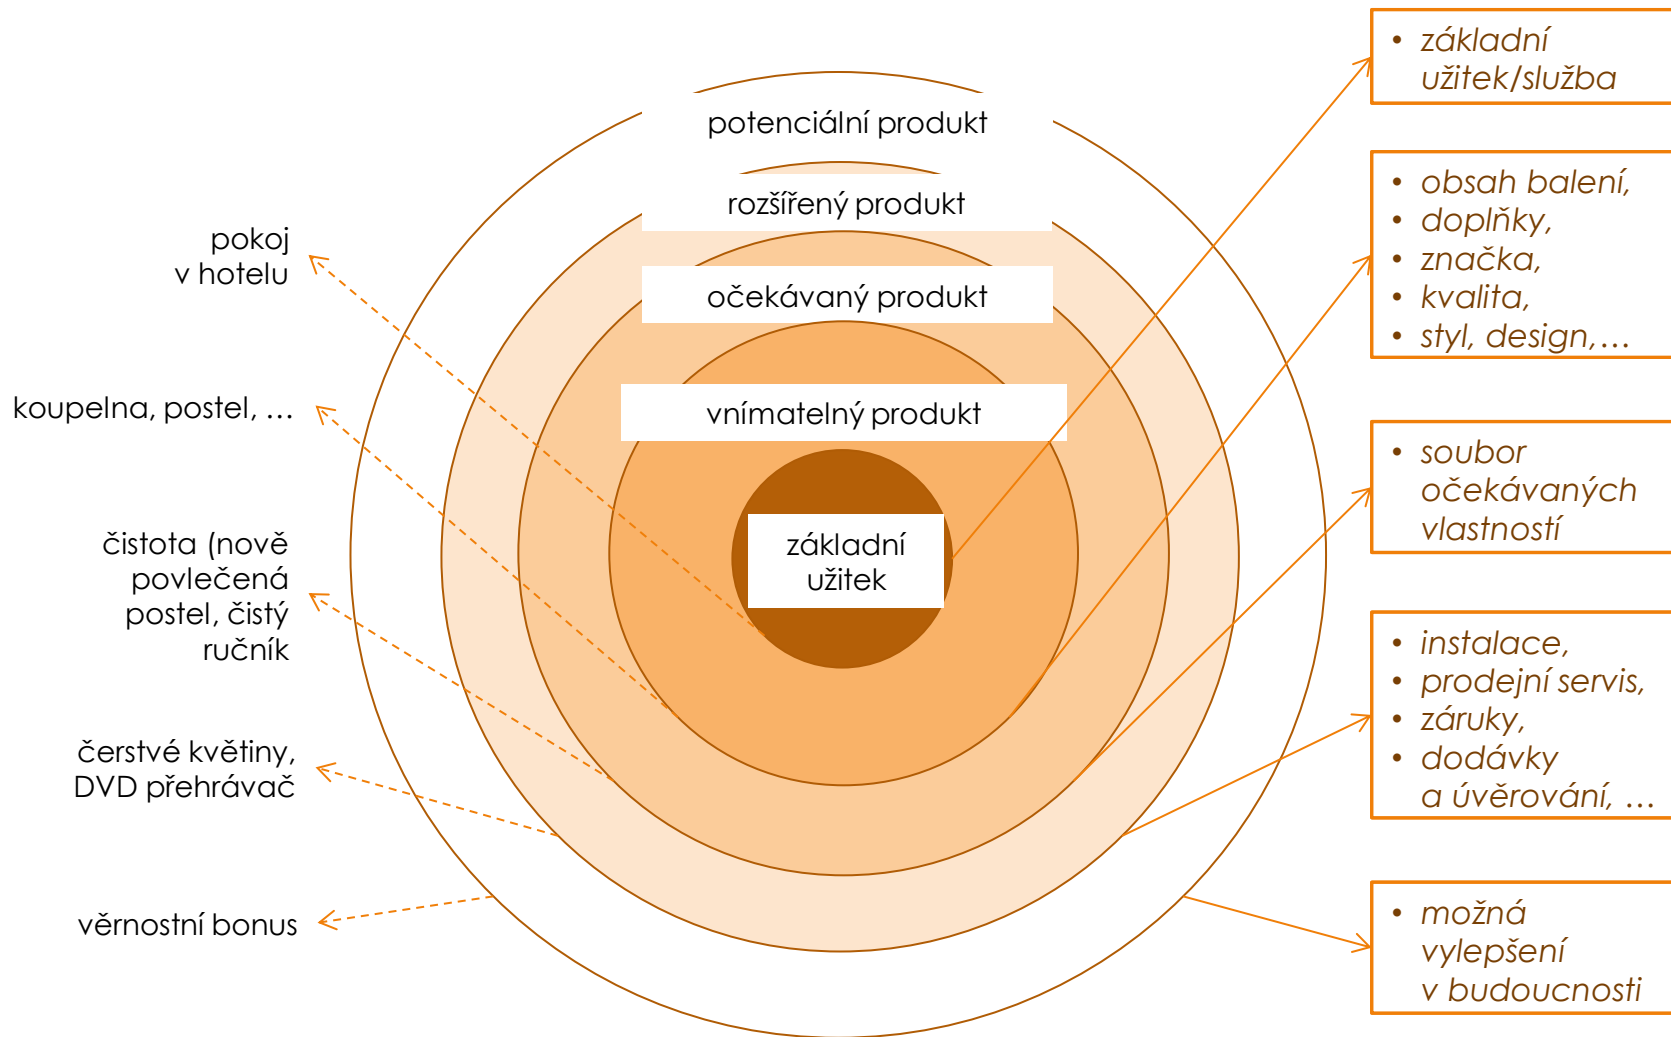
potenciální produkt

rozšířený produkt

očekávaný produkt

vnímatelný produkt

základní užitek

pokoj v hotelu

koupelna, postel, …

čistota (nově povlečená postel, čistý ručník

čerstvé květiny, DVD přehrávač

věrnostní bonus

- základní užitek/služba

- obsah balení,
- doplňky,
- značka,
- kvalita,
- styl, design,…

- soubor očekávaných vlastností

- instalace,
- prodejní servis,
- záruky,
- dodávky a úvěrování, …

- možná vylepšení v budoucnosti